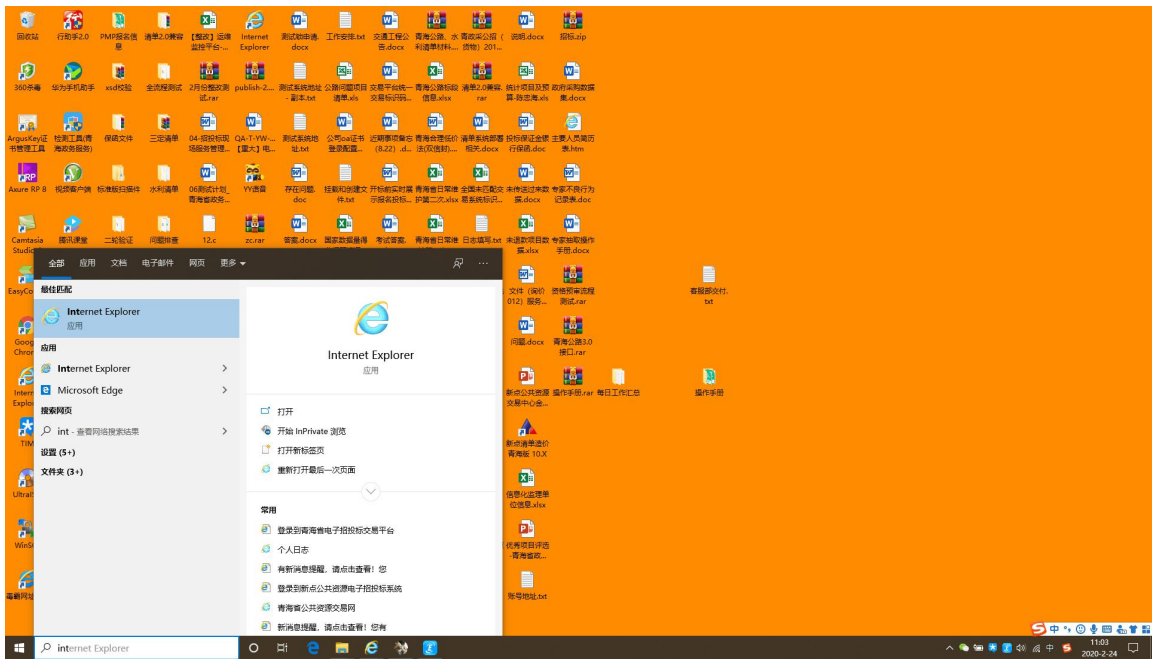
回收站 行助手2.0 PMP报名信息 清单2.0兼容 【整改】运维监控平台-... Internet Explorer 测试做申请.docx 工作安排.txt 交通工程公告.docx 青海公路、水利清单材料... 青政采公招(货物) 201... 说明.docx 招标.zip

360杀毒 华为手机助手 xsd校验 全流程测试 2月份整改测试.rar publish-2... 测试系统地址 - 副本.txt 公路问题项目清单.xls 交易平台统一交易标识码... 青海公路招标信息.xlsx 清单2.0兼容.rar 统计项目及预算-陈忠海.xls 政府采购数据集.docx

ArgusKey证书管理工具 检测工具(青海政务服务) 保陈文件 三定清单 04-投标现场服务管理... QA-T-YW-...【重大】电... 测试系统地址.txt 公司oa证书登录配置... 近期事项备忘(8.22) .d... 青海合理低价法(双信封)... 清单系统部署相关.docx 投标保证金银行保函.doc 主要人员简历表.htm

Axure RP 8 视频客户端 标准版扫描件 水利清单 06测试计划_青海省政务... YY语音 存在问题.doc 挂靠和创建文件.txt 开标前实时展示报名投标... 青海省日常维护第二次.xlsx 全国未匹配交易系统标识... 未传送过来数据.docx 专家不良行为记录表.doc

Camtasia Studio 腾讯课堂 二轮验证 问题排查 12.c zc.rar 答案.docx 国家数据量得 考试答案 青海省日常维 日志填写.txt 未进数项目数据.xlsx 专家抽取操作手册.docx

全部 应用 文档 电子邮件 网页 更多

最佳匹配

Internet Explorer
应用

应用

Internet Explorer

Microsoft Edge

搜索网页

int - 查看网络搜索结果

设置 (5+)

文件夹 (3+)

Internet Explorer
应用

打开

开始 InPrivate 浏览

打开新标签页

重新打开最后一次页面

常用

登录到青海省电子招投标交易平台

个人日志

有新消息提醒，请点击查看！您

登录到新点公共资源电子招投标系统

青海省公共资源交易网

新消息提醒，请点击查看！您有

文件(实价012)服务... 资格预审流程测试.rar 客服部交付.txt

问题.docx 青海公路3.0接口.rar

新点公共资源交易中心会... 操作手册.rar 每日工作汇总 操作手册

新点清单造价青海版 10.X

信息化监理单位信息.xlsx

优秀项目评选-青海省政...

账号地址.txt

EasyCo Goog Chro Intern Explo TIM Ultra WinS 毒霸网址

internet Explorer

中

11:03
2020-2-24